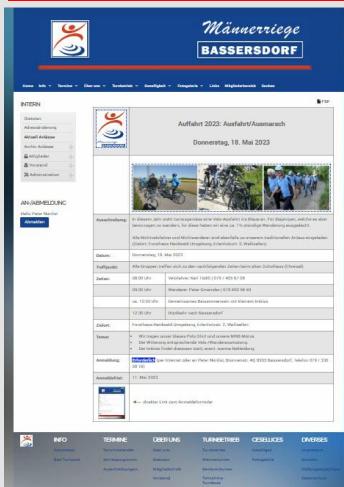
Männerriege
BASSERSDORF

Home Info Termine Über uns Turnbetrieb Geselligkeit Fotogalerie Links Mitgliederbereich Suchen

INTERN

Übersicht
Adressänderung
Aktuell Anlässe
Archiv Anlässe
Mitglieder
Vorstand
Administration

AN-/ABMELDUNG
Hallo Peter Nordet
Abmelden

PDF

Auffahrt 2023: Ausfahrt/Ausmarsch

Donnerstag, 18. Mai 2023

| | |
|---|---|
| Ausschreibung: | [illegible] |
| Datum: | Donnerstag, 18. Mai 2023 |
| Treffpunkt: | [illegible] |
| Zeiten: | 08:00 Uhr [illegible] |
| | 09:00 Uhr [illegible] |
| | ca. 12:00 Uhr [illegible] |
| | 12:30 Uhr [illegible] |
| Zielort: | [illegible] |
| Tenue: | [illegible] |
| Anmeldung: | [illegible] |
| Anmeldefrist: | 11. Mai 2023 |

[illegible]

INFO
TERMINE
ÜBER UNS
TURNBETRIEB
GESELLIGES
DIVERSES